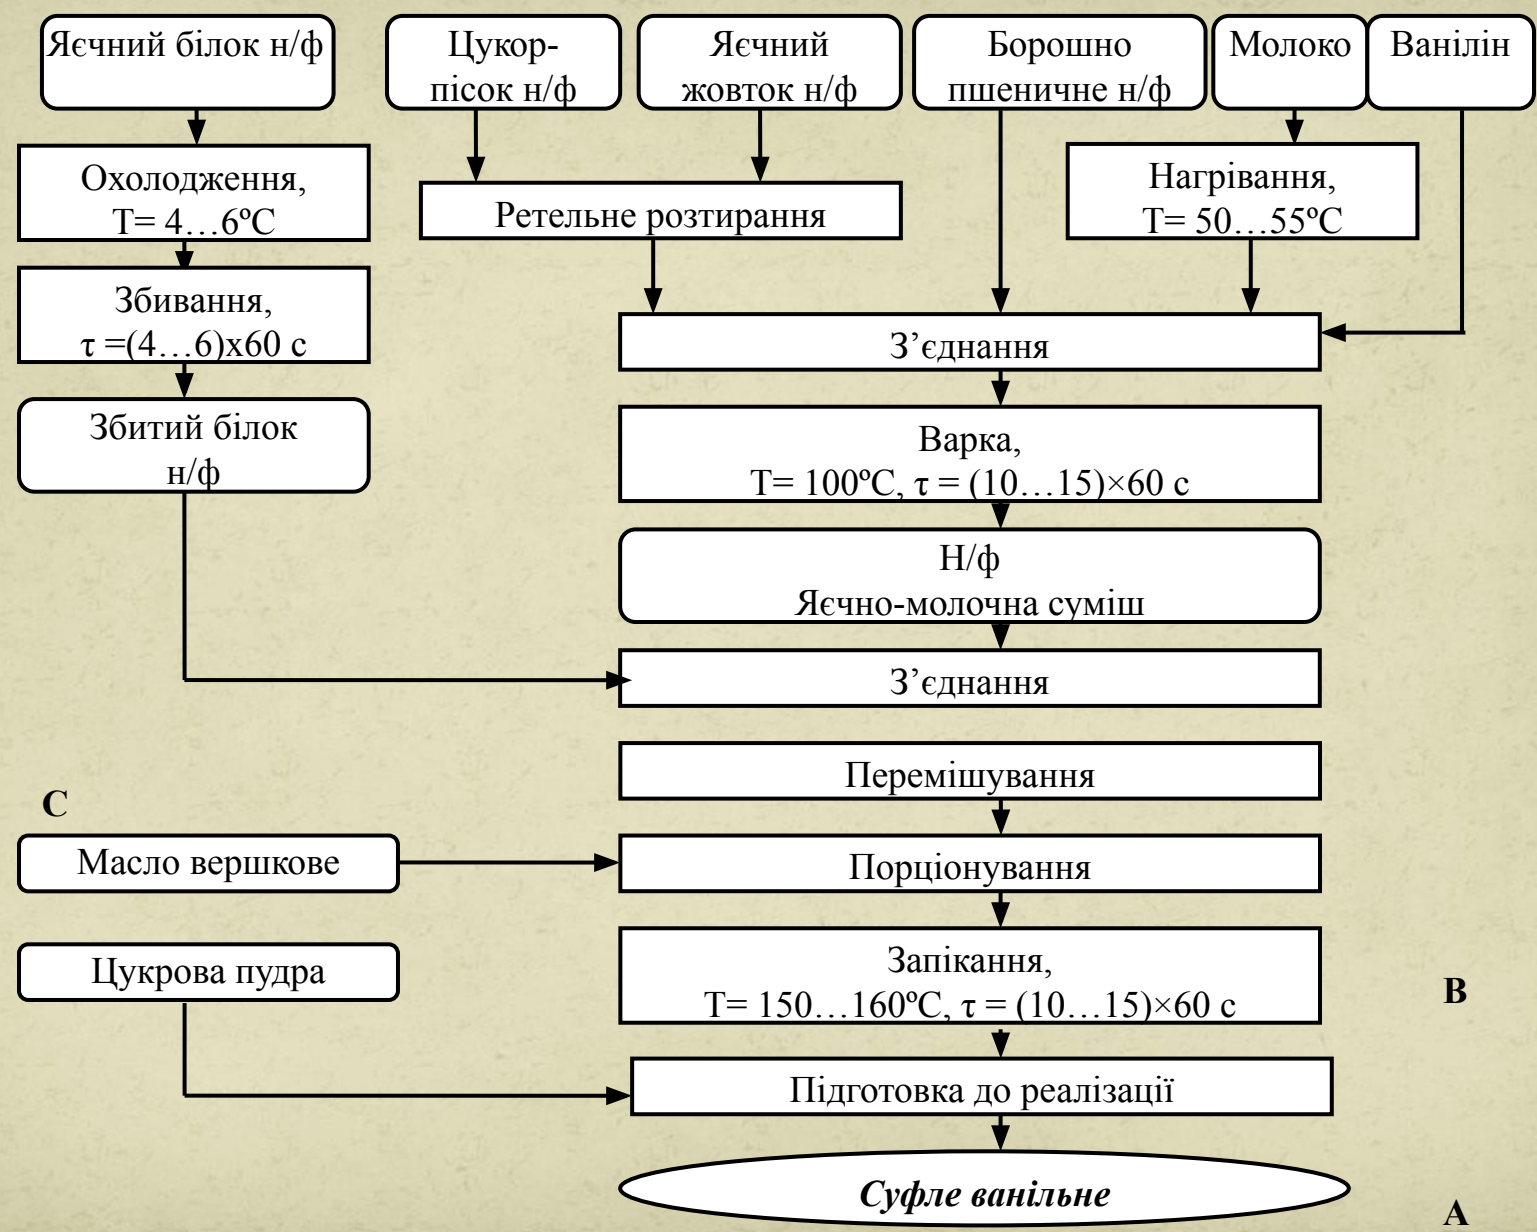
Яєчний білок н/ф

Цукор-пісок н/ф

Яєчний жовток н/ф

Борошно пшеничне н/ф

Молоко

Ванілін

Охолодження, T= 4…6ºC

Ретельне розтирання

Нагрівання, T= 50…55ºC

Збивання, τ =(4…6)x60 с

З'єднання

Збитий білок н/ф

Варка, T= 100ºC, τ = (10…15)×60 с

Н/ф Яєчно-молочна суміш

З'єднання

Перемішування

C

Масло вершкове

Порціонування

Цукрова пудра

Запікання, T= 150…160ºC, τ = (10…15)×60 с

B

Підготовка до реалізації

*Суфле ванільне*

A